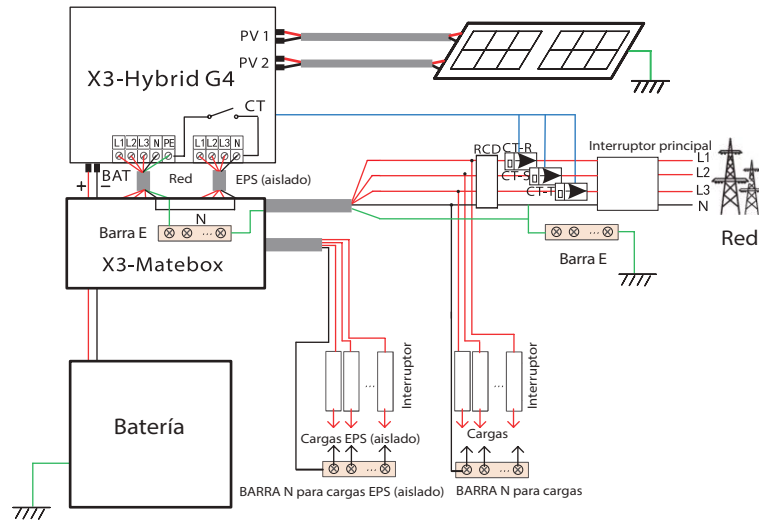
PV 1
PV 2
X3-Hybrid G4
CT
L1 L2 L3 N PE
L1 L2 L3 N
BAT
+ −
Red
EPS (aislado)
RCD
CT-R
CT-S
CT-T
Interruptor principal
L1
L2
L3
N
Red
N
Barra E
X3-Matebox
Barra E
Batería
Interruptor
Cargas EPS (aislado)
BARRA N para cargas EPS (aislado)
Interruptor
Cargas
BARRA N para cargas